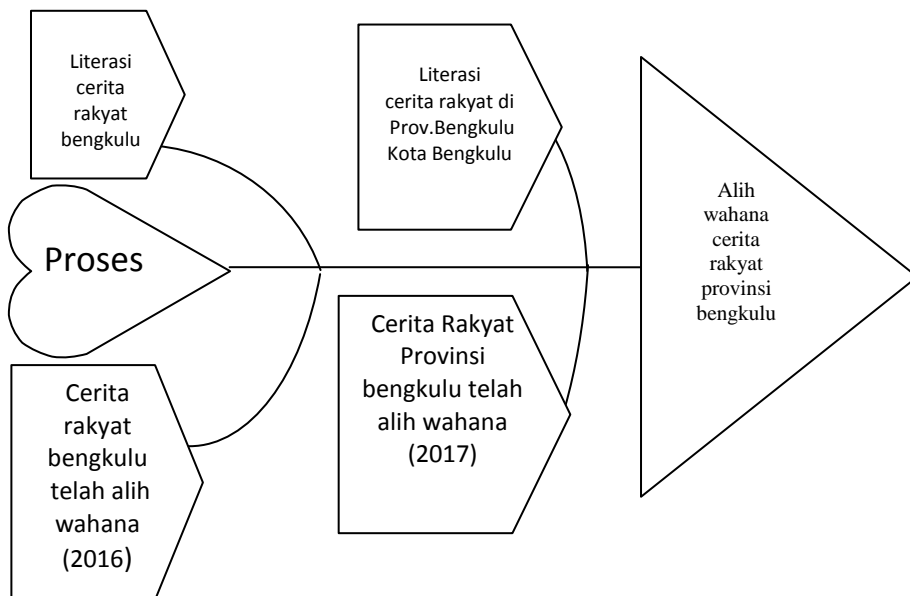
Literasi cerita rakyat bengkulu

Literasi cerita rakyat di Prov.Bengkulu Kota Bengkulu

Proses

Alih wahana cerita rakyat provinsi bengkulu

Cerita Rakyat Provinsi bengkulu telah alih wahana (2017)

Cerita rakyat bengkulu telah alih wahana (2016)